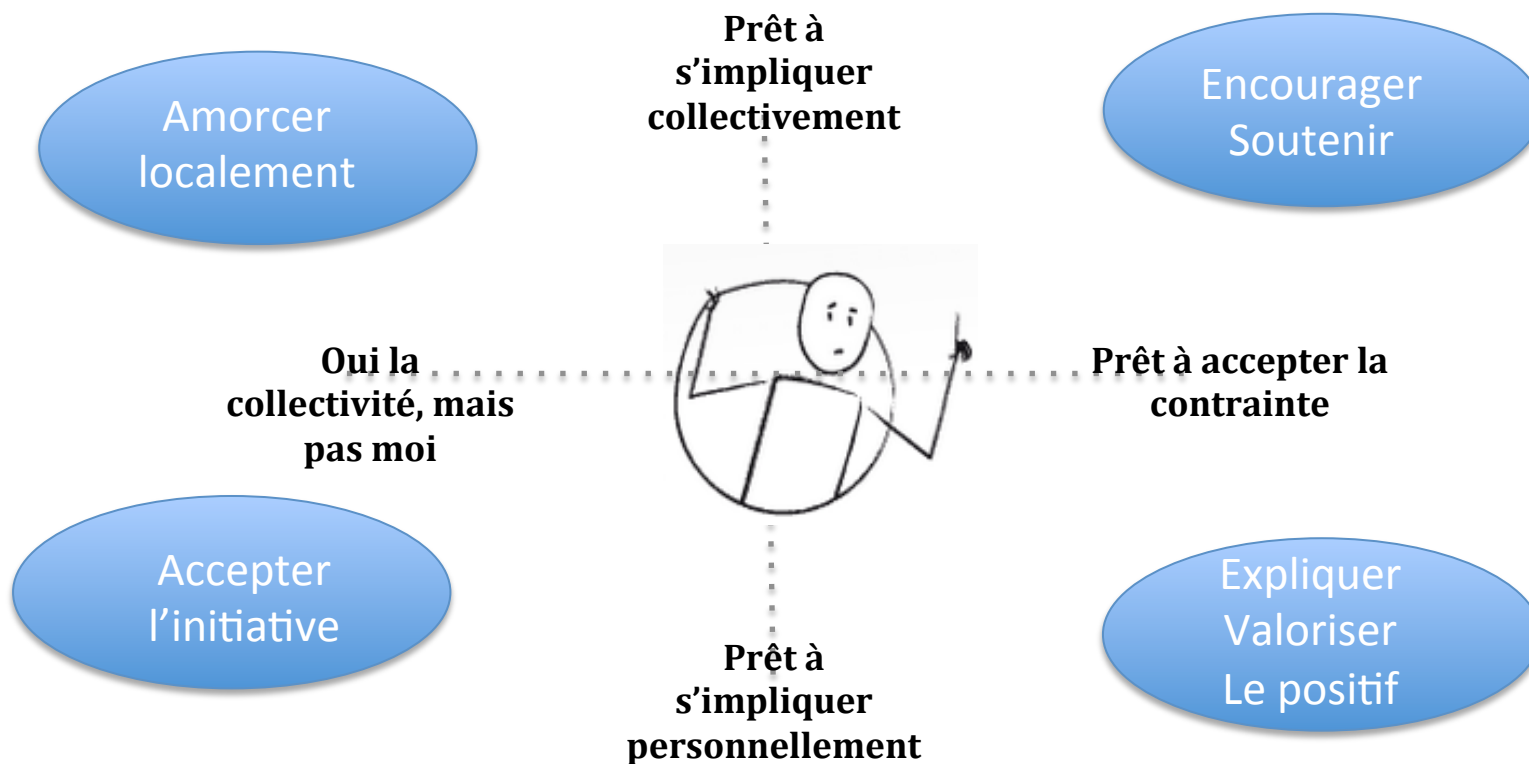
Prêt à s'impliquer collectivement

Amorcer localement

Encourager Soutenir

Oui la collectivité, mais pas moi

Prêt à accepter la contrainte

Accepter l'initiative

Expliquer Valoriser Le positif

Prêt à s'impliquer personnellement